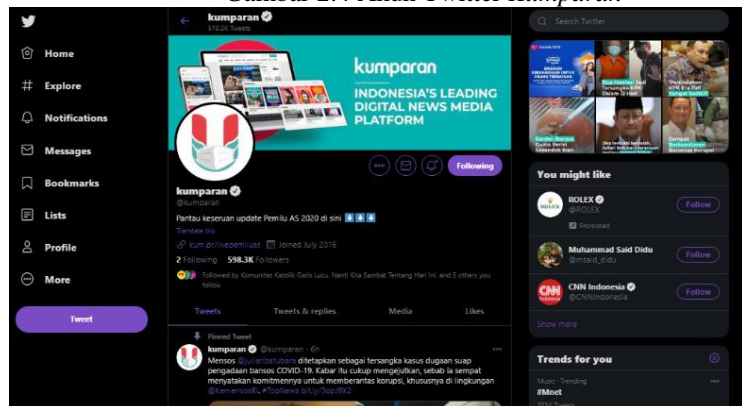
Gambar 2.? Akun Twitter Kumparan

Home
Explore
Notifications
Messages
Bookmarks
Lists
Profile
More
Tweet

kumparan
519,2K Tweets

kumparan
INDONESIA'S LEADING DIGITAL NEWS MEDIA PLATFORM

Following

kumparan
@kumparan
Pantau keseruan update Pemilu AS 2020 di sini
Translate bio
kum.pr/livepemiluas Joined July 2016
2 Following 598.3K Followers
Followed by Komunitas Katolik Garis Lucu, Nanti Kita Sambat Tentang Hari Ini, and 5 others you follow

Tweets
Tweets & replies
Media
Likes

Pinned Tweet
kumparan @kumparan · 6h
Mensos @juliaribatubara ditetapkan sebagai tersangka kasus dugaan suap pengadaan bansos COVID-19. Kabar itu cukup mengejutkan, sebab ia sempat menyatakan komitmennya untuk memberantas korupsi, khususnya di lingkungan @KemensosRI. #TopNews bit.ly/3oj9X3

Search Twitter

You might like
ROLEX
@ROLEX
Promoted
Follow
Muhammad Said Didu
@msaid_didu
Follow
CNN Indonesia
@CNNIndonesia
Follow
Show more

Trends for you
Music · Trending
#Mnet